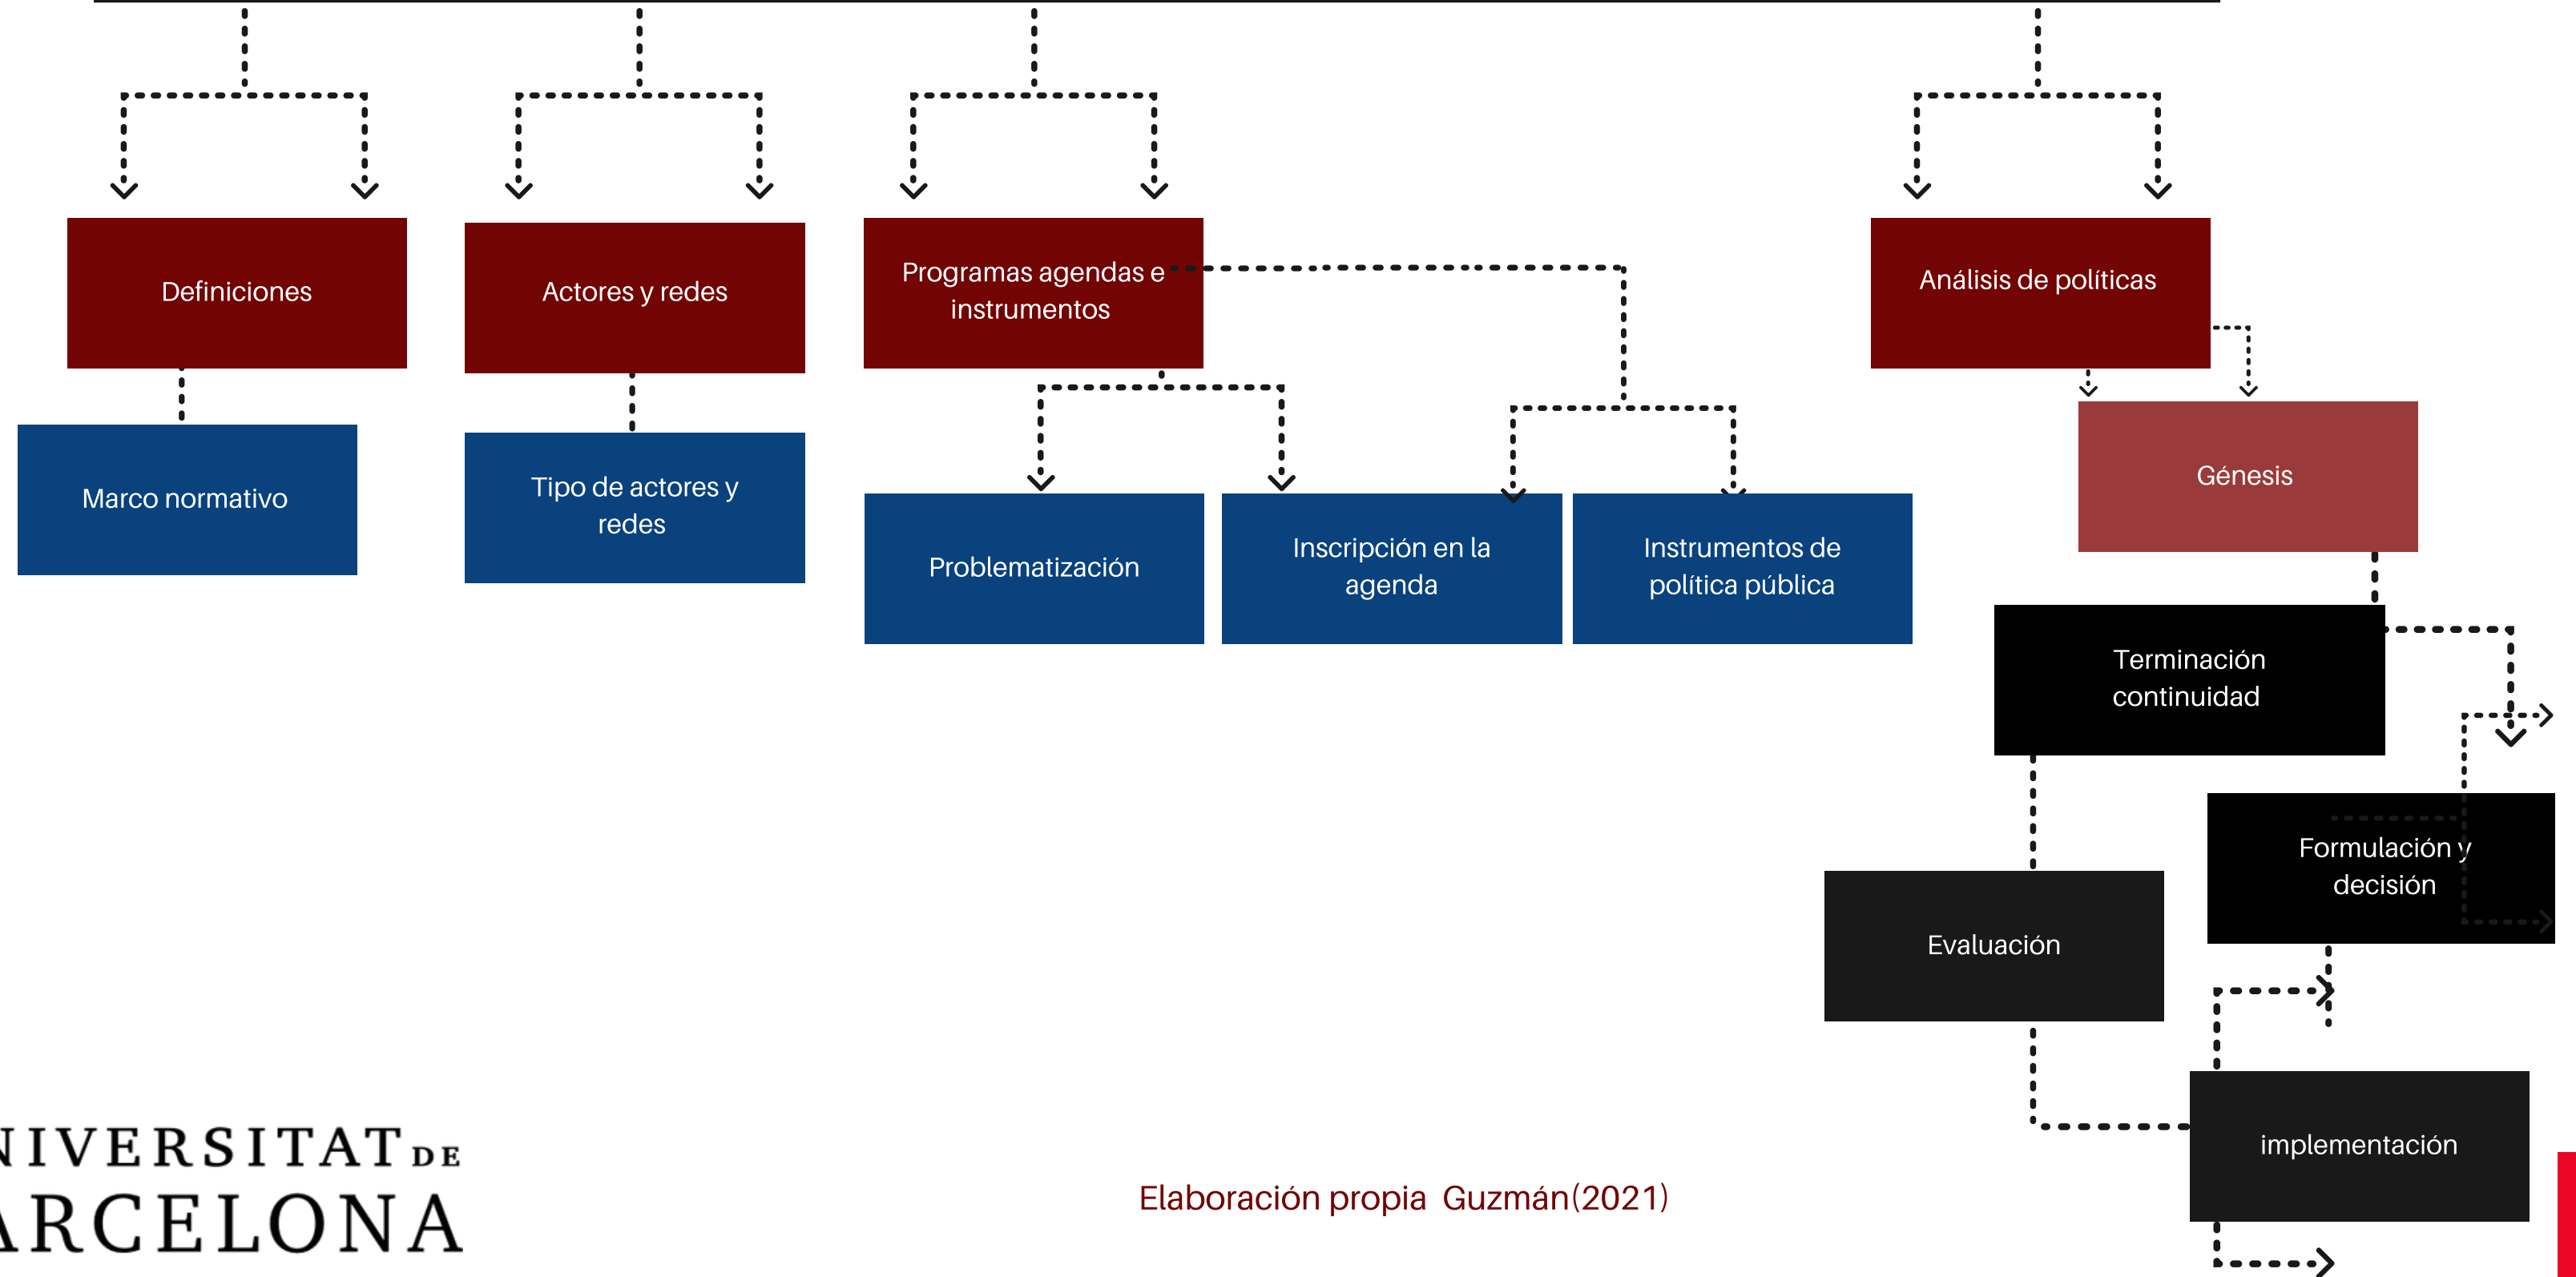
Definiciones

Marco normativo

Actores y redes

Tipo de actores y redes

Programas agendas e instrumentos

Problematización

Inscripción en la agenda

Instrumentos de política pública

Análisis de políticas

Génesis

Terminación continuidad

Formulación y decisión

Evaluación

implementación

NIVERSITAT DE
ARCELONA

Elaboración propia Guzmán(2021)